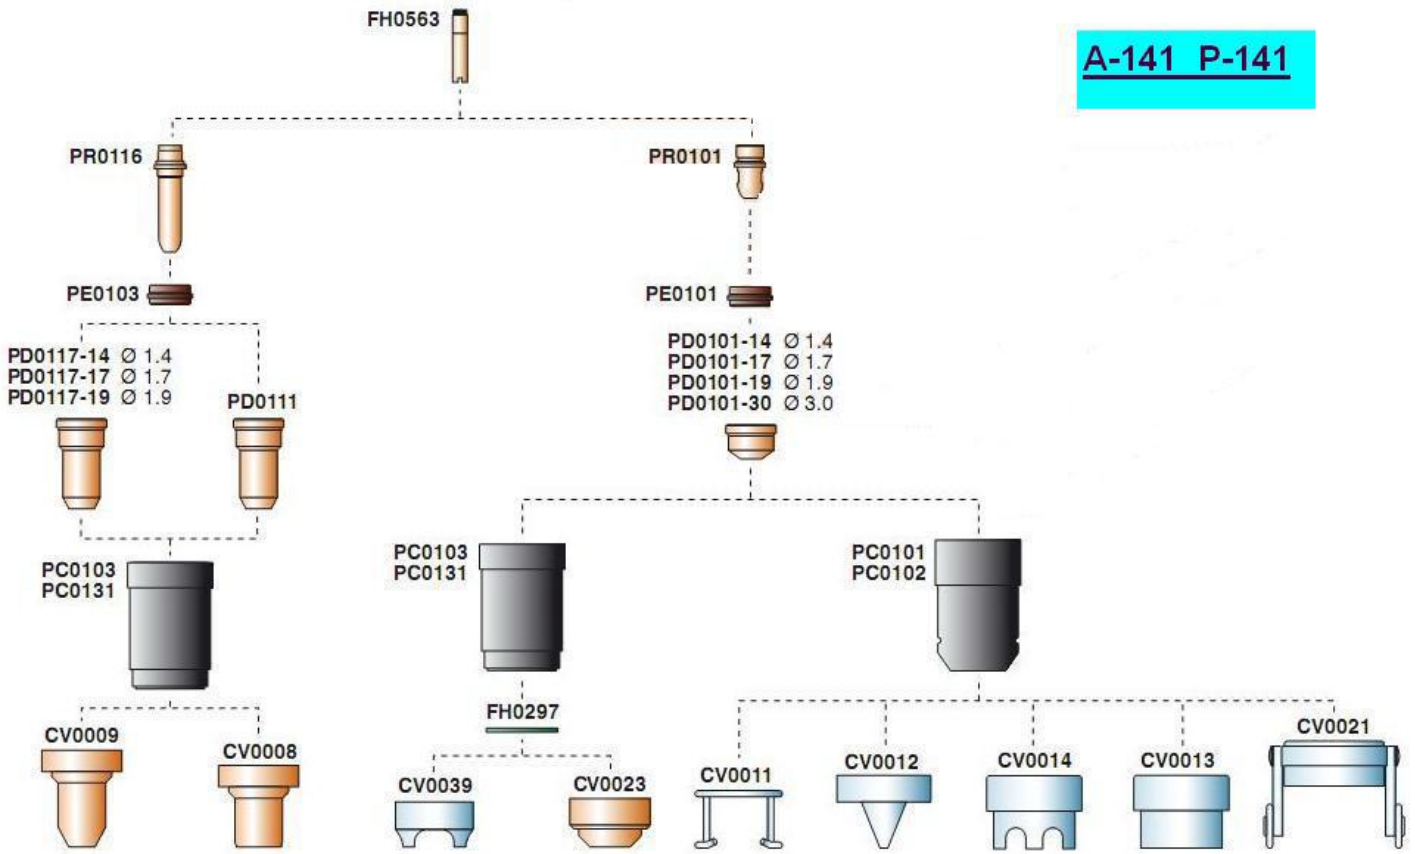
FH0563

A-141 P-141

PR0116

PR0101

PE0103

PE0101

PD0117-14 Ø 1.4
PD0117-17 Ø 1.7
PD0117-19 Ø 1.9

PD0111

PD0101-14 Ø 1.4
PD0101-17 Ø 1.7
PD0101-19 Ø 1.9
PD0101-30 Ø 3.0

PC0103
PC0131

PC0103
PC0131

PC0101
PC0102

FH0297

CV0009

CV0008

CV0039

CV0023

CV0011

CV0012

CV0014

CV0013

CV0021